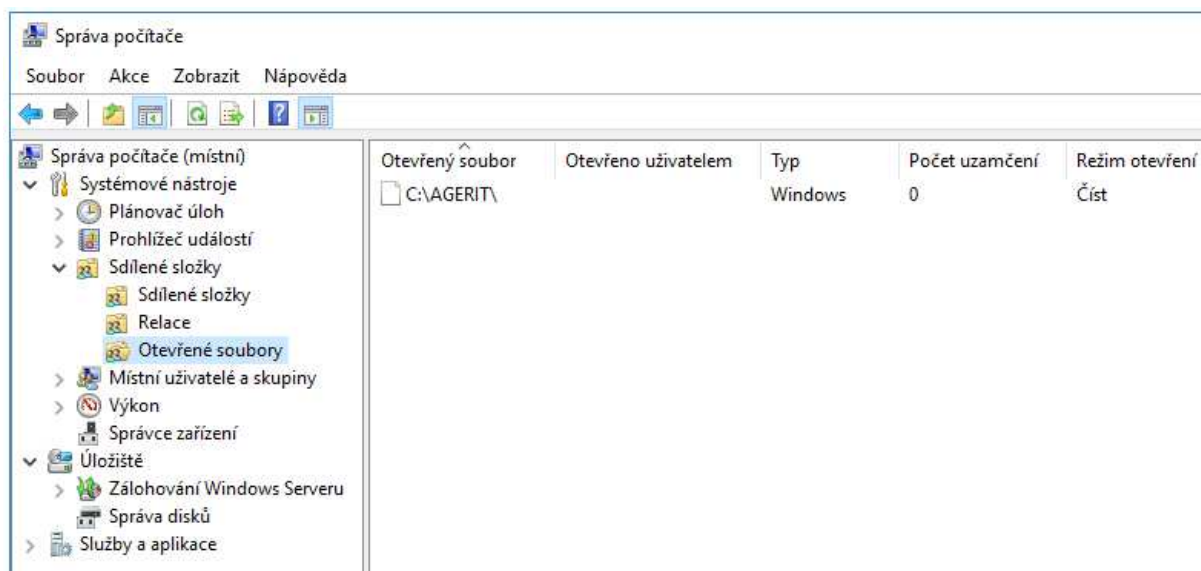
Správa počítače

Soubor Akce Zobrazit Nápověda

Správa počítače (místní)
Systémové nástroje
Plánovač úloh
Prohlížeč událostí
Sdílené složky
Sdílené složky
Relace
Otevřené soubory
Místní uživatelé a skupiny
Výkon
Správce zařízení
Úložiště
Zálohování Windows Serveru
Správa disků
Služby a aplikace

| Otevřený soubor | Otevřeno uživatelem | Typ | Počet uzamčení | Režim otevření |
|---|---|---|---|---|
| C:\AGERIT\ | | Windows | 0 | Číst |